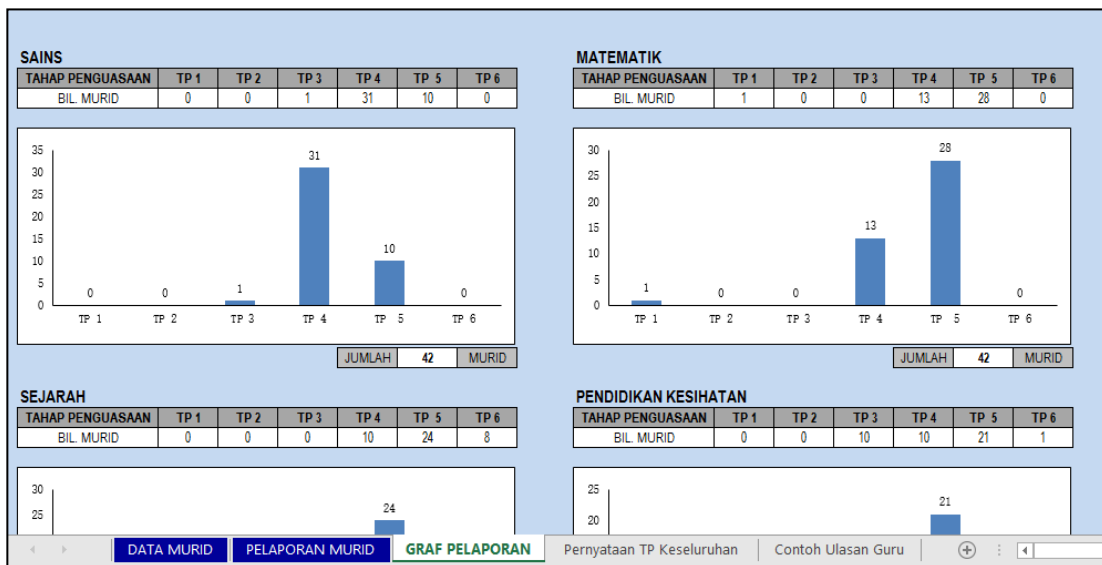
SAINS

| TAHAP PENGUASAAN | TP 1 | TP 2 | TP 3 | TP 4 | TP 5 | TP 6 |
|---|---|---|---|---|---|---|
| BIL. MURID | 0 | 0 | 1 | 31 | 10 | 0 |

35
30
25
20
15
10
5
0

0 0 1 31 10 0

TP 1 TP 2 TP 3 TP 4 TP 5 TP 6

JUMLAH 42 MURID

MATEMATIK

| TAHAP PENGUASAAN | TP 1 | TP 2 | TP 3 | TP 4 | TP 5 | TP 6 |
|---|---|---|---|---|---|---|
| BIL. MURID | 1 | 0 | 0 | 13 | 28 | 0 |

30
25
20
15
10
5
0

1 0 0 13 28 0

TP 1 TP 2 TP 3 TP 4 TP 5 TP 6

JUMLAH 42 MURID

SEJARAH

| TAHAP PENGUASAAN | TP 1 | TP 2 | TP 3 | TP 4 | TP 5 | TP 6 |
|---|---|---|---|---|---|---|
| BIL. MURID | 0 | 0 | 0 | 10 | 24 | 8 |

30
25

24

PENDIDIKAN KESIHATAN

| TAHAP PENGUASAAN | TP 1 | TP 2 | TP 3 | TP 4 | TP 5 | TP 6 |
|---|---|---|---|---|---|---|
| BIL. MURID | 0 | 0 | 10 | 10 | 21 | 1 |

25
20

21

DATA MURID | PELAPORAN MURID | GRAF PELAPORAN | Pernyataan TP Keseluruhan | Contoh Ulasan Guru